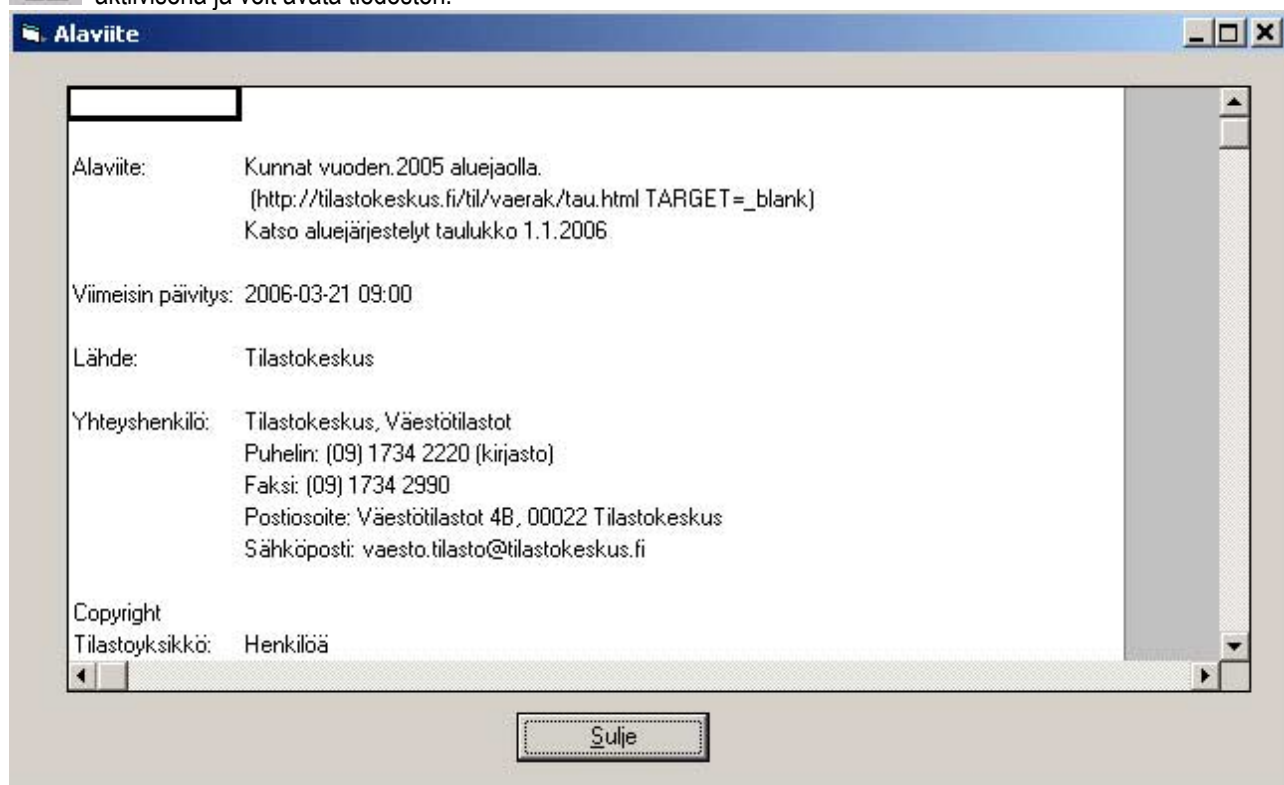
aktiivisena ja voit avata tiedoston.

Alaviite

| | |
|---|---|
| Alaviite: | Kunnat vuoden.2005 aluejaolla. (http://tilastokeskus.fi/til/vaerak/tau.html TARGET=_blank) Katso aluejärjestelyt taulukko 1.1.2006 |
| Viimeisin päivitys: | 2006-03-21 09:00 |
| Lähde: | Tilastokeskus |
| Yhteyshenkilö: | Tilastokeskus, Väestötilastot Puhelin: (09) 1734 2220 (kirjasto) Faksi: (09) 1734 2990 Postiosoite: Väestötilastot 4B, 00022 Tilastokeskus Sähköposti: vaesto.tilasto@tilastokeskus.fi |
| Copyright | |
| Tilastoyksikkö: | Henkilöä |

Sulje